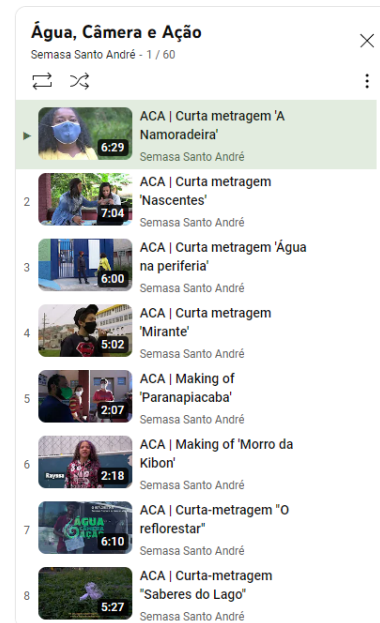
Água, Câmera e Ação
Semasa Santo André - 1 / 60

▶ 6:29 ACA | Curta metragem 'A Namoradeira'
Semasa Santo André

2 7:04 ACA | Curta metragem 'Nascentes'
Semasa Santo André

3 6:00 ACA | Curta metragem 'Água na periferia'
Semasa Santo André

4 5:02 ACA | Curta metragem 'Mirante'
Semasa Santo André

5 2:07 ACA | Making of 'Paranapiacaba'
Semasa Santo André

6 Rayssa 2:18 ACA | Making of 'Morro da Kibon'
Semasa Santo André

7 ÁGUA CÂMERA AÇÃO 6:10 ACA | Curta-metragem "O reflorestar"
Semasa Santo André

8 5:27 ACA | Curta-metragem "Saberes do Lago"
Semasa Santo André